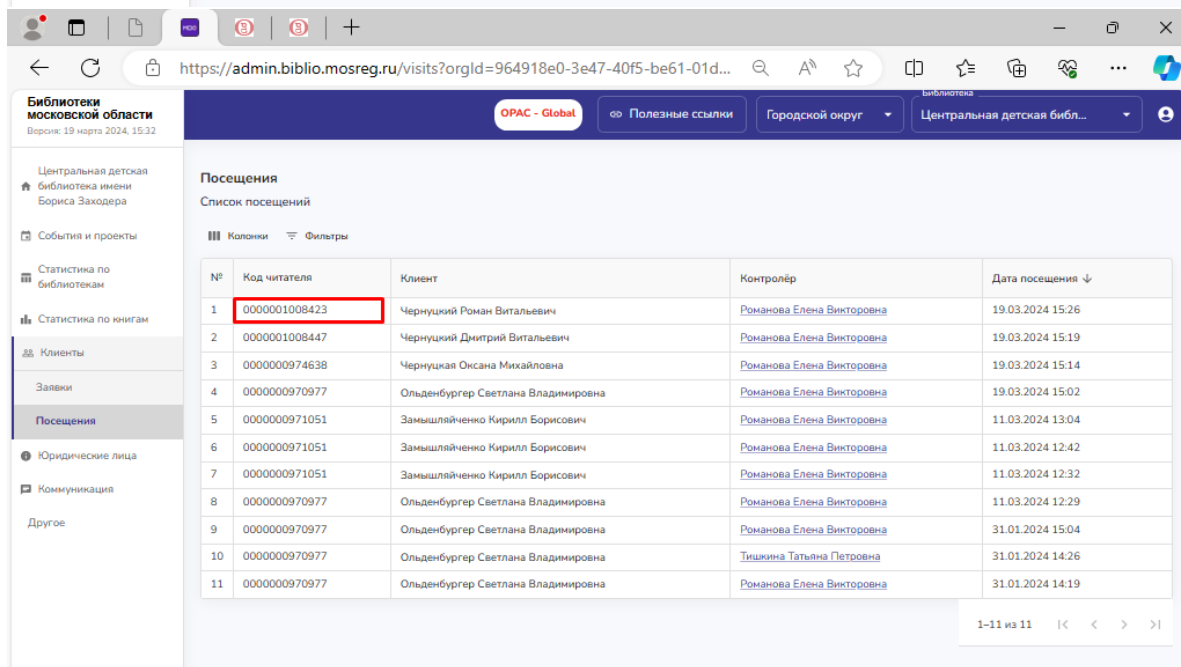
https://admin.biblio.mosreg.ru/visits?orgId=964918e0-3e47-40f5-be61-01d...

Библиотеки московской области
Версия: 19 марта 2024, 15:32

OPAC - Global
Полезные ссылки
Городской округ
Библиотека
Центральная детская библ...

Центральная детская библиотека имени Бориса Заходера
События и проекты
Статистика по библиотекам
Статистика по книгам
Клиенты
Заявки
Посещения
Юридические лица
Коммуникация
Другое

Посещения
Список посещений

Колонки
Фильтры

| № | Код читателя | Клиент | Контролёр | Дата посещения ↓ |
|---|---|---|---|---|
| 1 | 0000001008423 | Чернуцкий Роман Витальевич | Романова Елена Викторовна | 19.03.2024 15:26 |
| 2 | 0000001008447 | Чернуцкий Дмитрий Витальевич | Романова Елена Викторовна | 19.03.2024 15:19 |
| 3 | 0000000974638 | Черноцкая Оксана Михайловна | Романова Елена Викторовна | 19.03.2024 15:14 |
| 4 | 0000000970977 | Ольденбургер Светлана Владимировна | Романова Елена Викторовна | 19.03.2024 15:02 |
| 5 | 0000000971051 | Замышляйченко Кирилл Борисович | Романова Елена Викторовна | 11.03.2024 13:04 |
| 6 | 0000000971051 | Замышляйченко Кирилл Борисович | Романова Елена Викторовна | 11.03.2024 12:42 |
| 7 | 0000000971051 | Замышляйченко Кирилл Борисович | Романова Елена Викторовна | 11.03.2024 12:32 |
| 8 | 0000000970977 | Ольденбургер Светлана Владимировна | Романова Елена Викторовна | 11.03.2024 12:29 |
| 9 | 0000000970977 | Ольденбургер Светлана Владимировна | Романова Елена Викторовна | 31.01.2024 15:04 |
| 10 | 0000000970977 | Ольденбургер Светлана Владимировна | Тишкина Татьяна Петровна | 31.01.2024 14:26 |
| 11 | 0000000970977 | Ольденбургер Светлана Владимировна | Романова Елена Викторовна | 31.01.2024 14:19 |

1–11 из 11